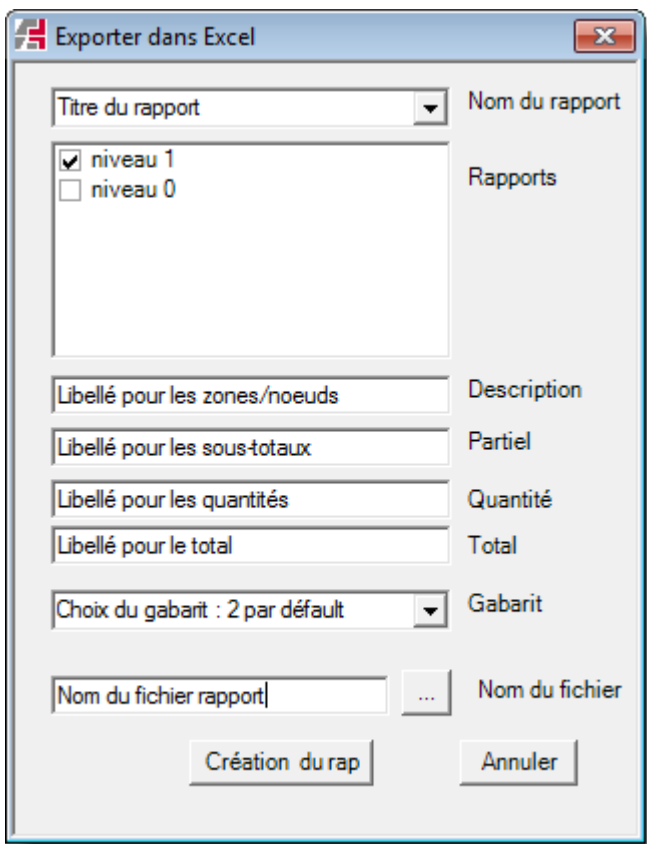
Exporter dans Excel

Titre du rapport

Nom du rapport

niveau 1
niveau 0

Rapports

Libellé pour les zones/noeuds

Description

Libellé pour les sous-totaux

Partiel

Libellé pour les quantités

Quantité

Libellé pour le total

Total

Choix du gabarit : 2 par défault

Gabarit

Nom du fichier rapport

...

Nom du fichier

Création du rap

Annuler